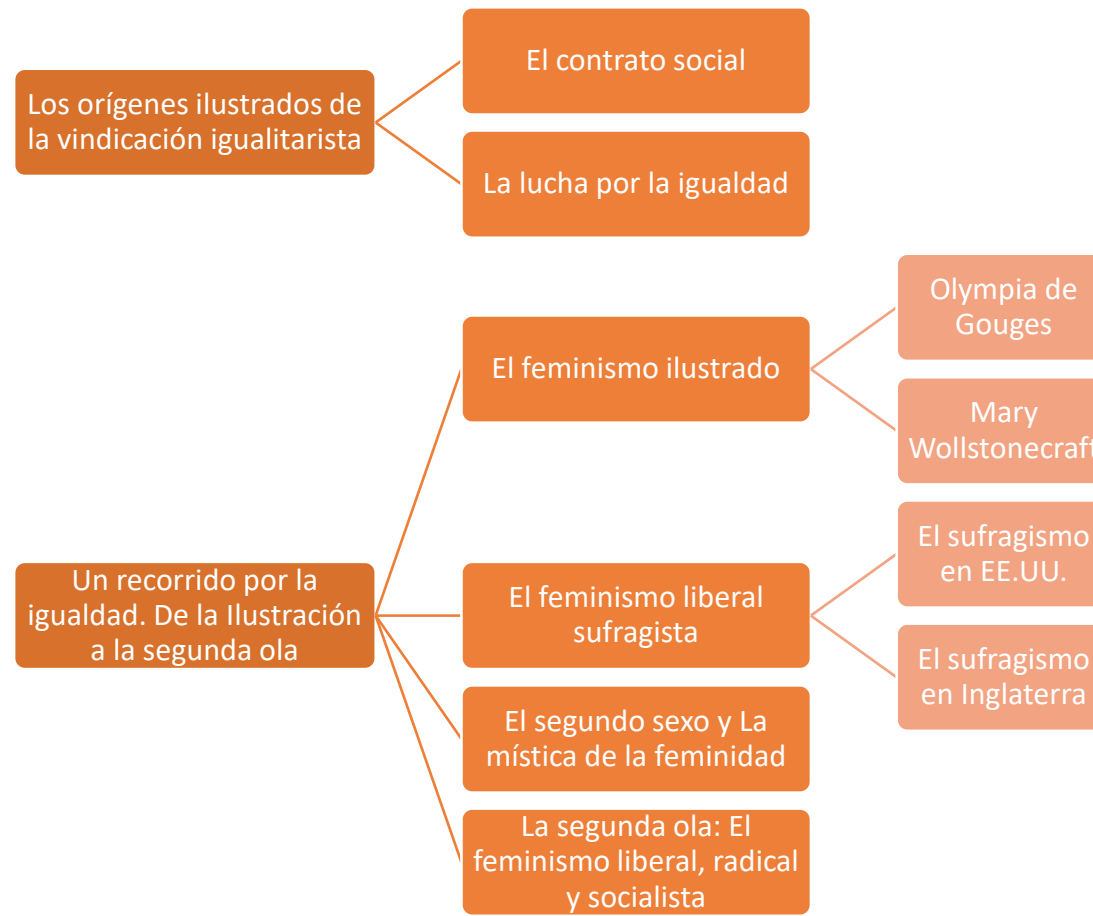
Los orígenes ilustrados de la vindicación igualitarista

El contrato social

La lucha por la igualdad

Un recorrido por la igualdad. De la Ilustración a la segunda ola

El feminismo ilustrado

Olympia de Gouges

Mary Wollstonecraft

El feminismo liberal sufragista

El sufragismo en EE.UU.

El sufragismo en Inglaterra

El segundo sexo y La mística de la feminidad

La segunda ola: El feminismo liberal, radical y socialista